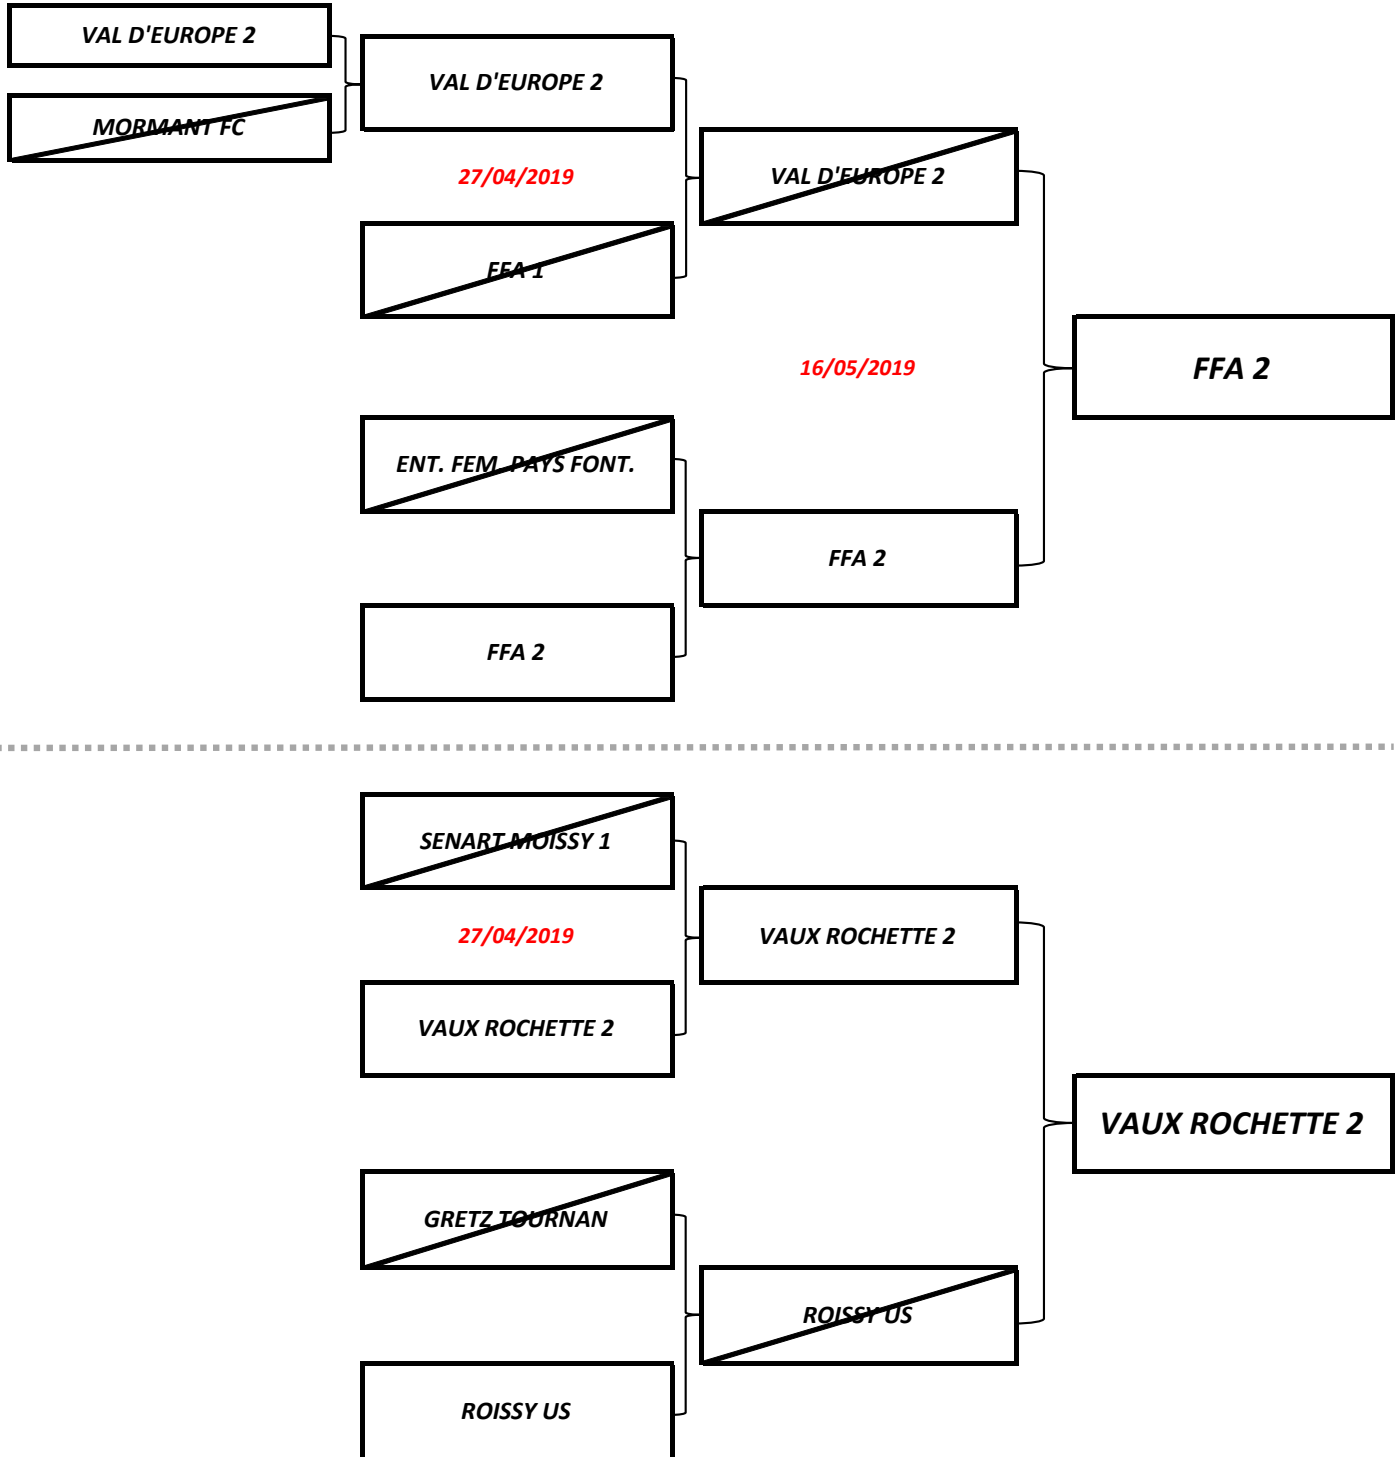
VAL D'EUROPE 2

MORMANT FC

VAL D'EUROPE 2

27/04/2019

FFA 1

VAL D'EUROPE 2

16/05/2019

FFA 2

ENT. FEM. PAYS FONT.

FFA 2

FFA 2

SENART MOISSY 1

27/04/2019

VAUX ROCHETTE 2

VAUX ROCHETTE 2

VAUX ROCHETTE 2

GRETZ TOURNAN

ROISSY US

ROISSY US